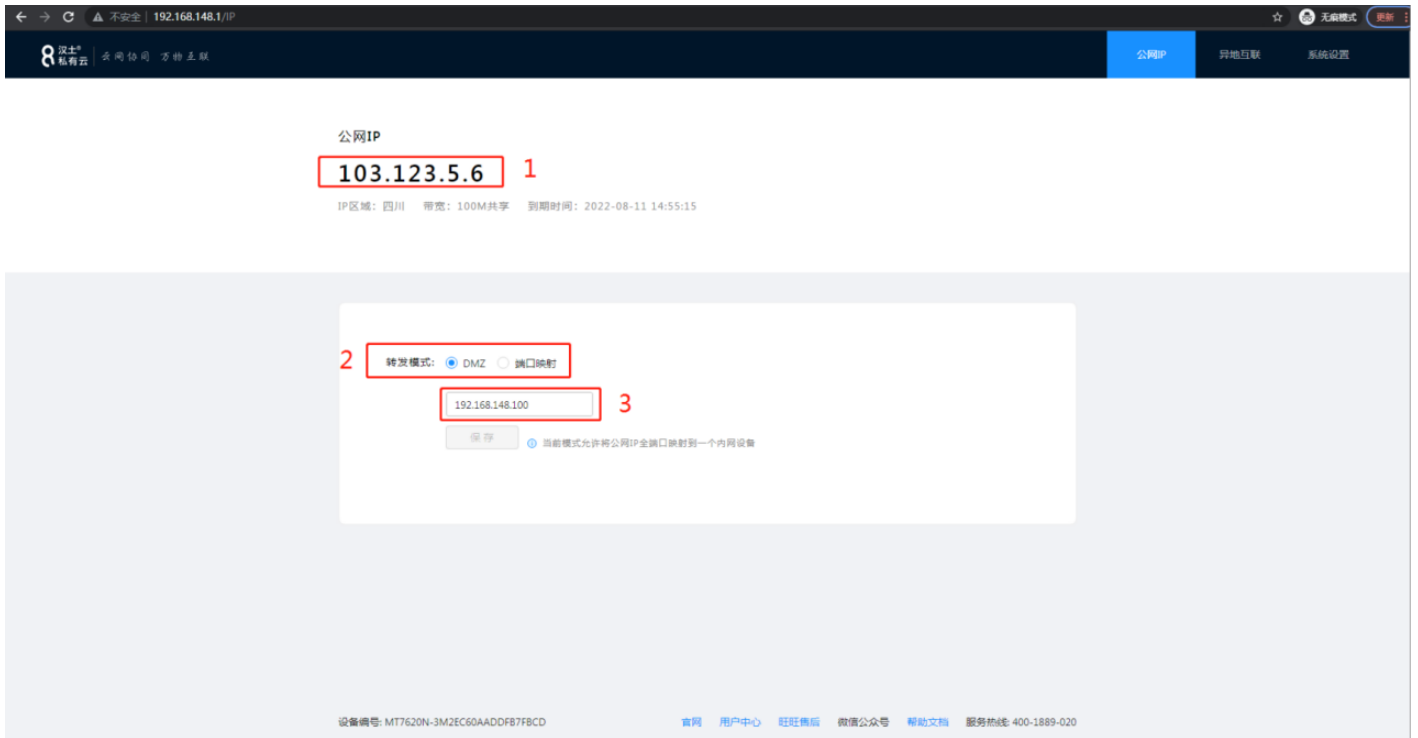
不安全 | 192.168.148.1/IP

无痕模式 更新

汉土® 私有云 云网协同 万物互联

公网IP 异地互联 系统设置

公网IP

103.123.5.6

1

IP区域：四川 带宽：100M共享 到期时间：2022-08-11 14:55:15

2

转发模式： DMZ 端口映射

192.168.148.100

3

保存

当前模式允许将公网IP全端口映射到一个内网设备

设备编号：MT7620N-3M2EC60AADDFB7FBCD 官网 用户中心 旺旺售后 微信公众号 帮助文档 服务热线：400-1889-020